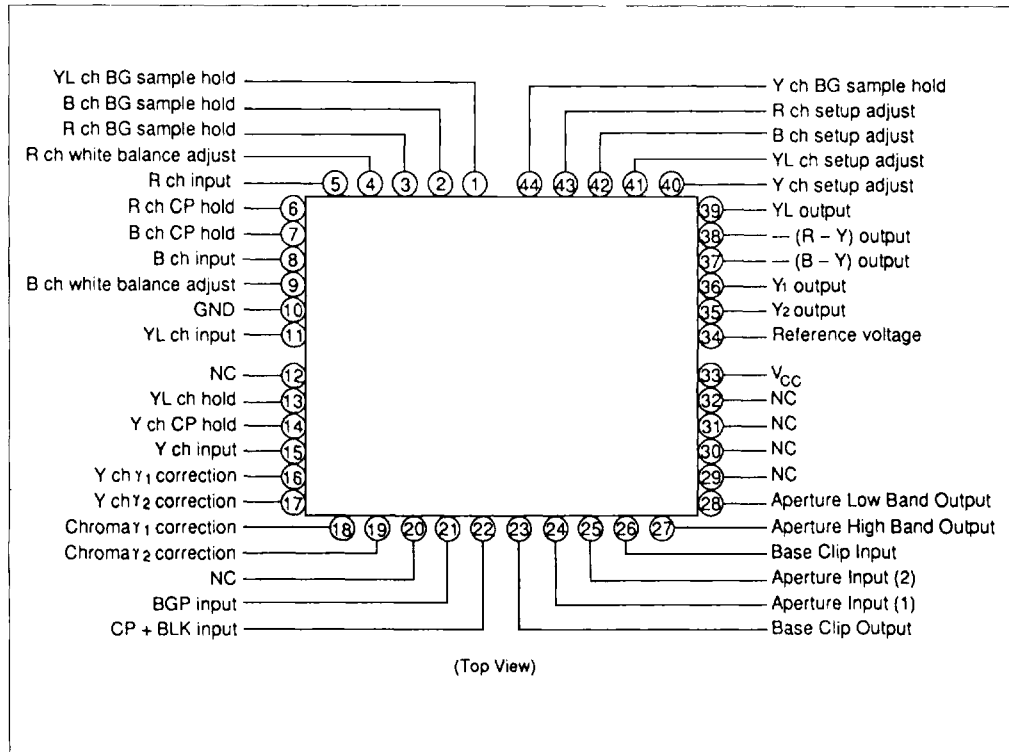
YL ch BG sample hold
B ch BG sample hold
R ch BG sample hold
R ch white balance adjust
R ch input
R ch CP hold
B ch CP hold
B ch input
B ch white balance adjust
GND
YL ch input
NC
YL ch hold
Y ch CP hold
Y ch input
Y ch $\gamma_1$ correction
Y ch $\gamma_2$ correction
Chroma $\gamma_1$ correction
Chroma $\gamma_2$ correction
NC
BGP input
CP + BLK input

Y ch BG sample hold
R ch setup adjust
B ch setup adjust
YL ch setup adjust
Y ch setup adjust
YL output
— (R – Y) output
— (B – Y) output
$Y_1$ output
$Y_2$ output
Reference voltage
$V_{CC}$
NC
NC
NC
NC
Aperture Low Band Output
Aperture High Band Output
Base Clip Input
Aperture Input (2)
Aperture Input (1)
Base Clip Output

1 2 3 4 5 6 7 8 9 10 11 12 13 14 15 16 17 18 19 20 21 22 23 24 25 26 27 28 29 30 31 32 33 34 35 36 37 38 39 40 41 42 43 44

(Top View)